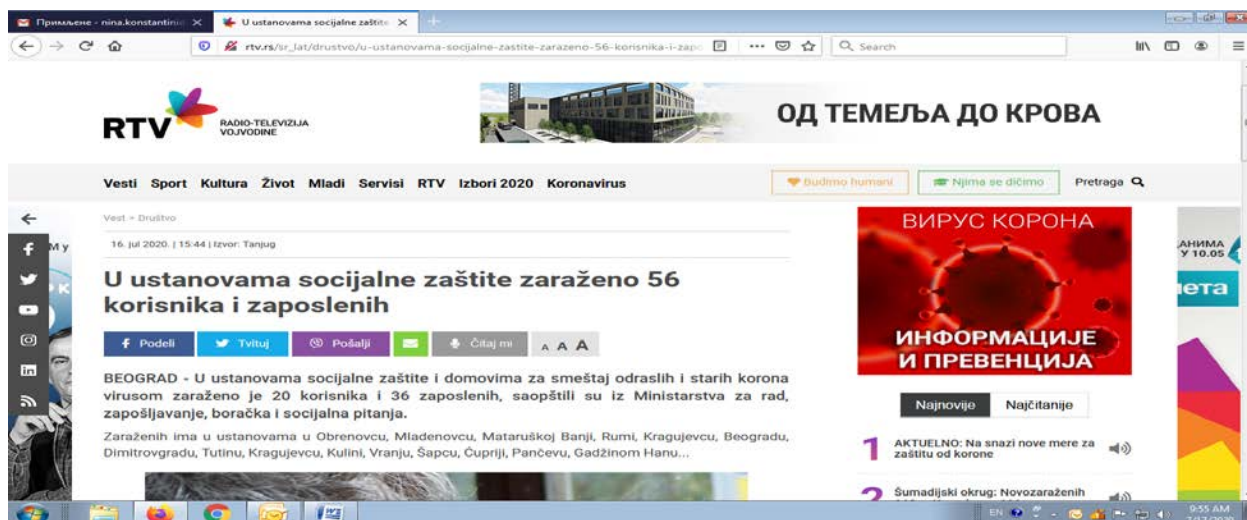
Примљене - nina.konstantin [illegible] ×
U ustanovama socijalne zaštite ×

rtv.rs/sr_lat/drustvo/u-ustanovama-socijalne-zastite-zarazeno-56-korisnika-i-zapo

Search

RTV RADIO-TELEVIZIJA VOJVODINE

ОД ТЕМЕЉА ДО КРОВА

Vesti Sport Kultura Život Mladi Servisi RTV Izbori 2020 Koronavirus

Budimo humani
Njima se dičimo
Pretraga

Vesti » Društvo

16. jul 2020. | 15:44 | Izvor: Tanjug

U ustanovama socijalne zaštite zaraženo 56 korisnika i zaposlenih

Podeli Tvituj Pošalji Čitaj mi A A A

BEOGRAD - U ustanovama socijalne zaštite i domovima za smeštaj odraslih i starih korona virusom zaraženo je 20 korisnika i 36 zaposlenih, saopštili su iz Ministarstva za rad, zapošljavanje, boračka i socijalna pitanja.

Zaraženih ima u ustanovama u Obrenovcu, Mladenovcu, Mataruškoj Banji, Rumi, Kragujevcu, Beogradu, Dimitrovgradu, Tutinu, Kragujevcu, Kulini, Vranju, Šapcu, Ćupriji, Pančevu, Gadžinom Hanu...

ВИРУС КОРОНА

ИНФОРМАЦИЈЕ И ПРЕВЕНЦИЈА

Najnovije Najčitanije

1 AKTUELNO: Na snazi nove mere za zaštitu od korone

2 Šumadijski okrug: Novozaraženih

АНИМА У 10.05

ета

EN

9:55 AM